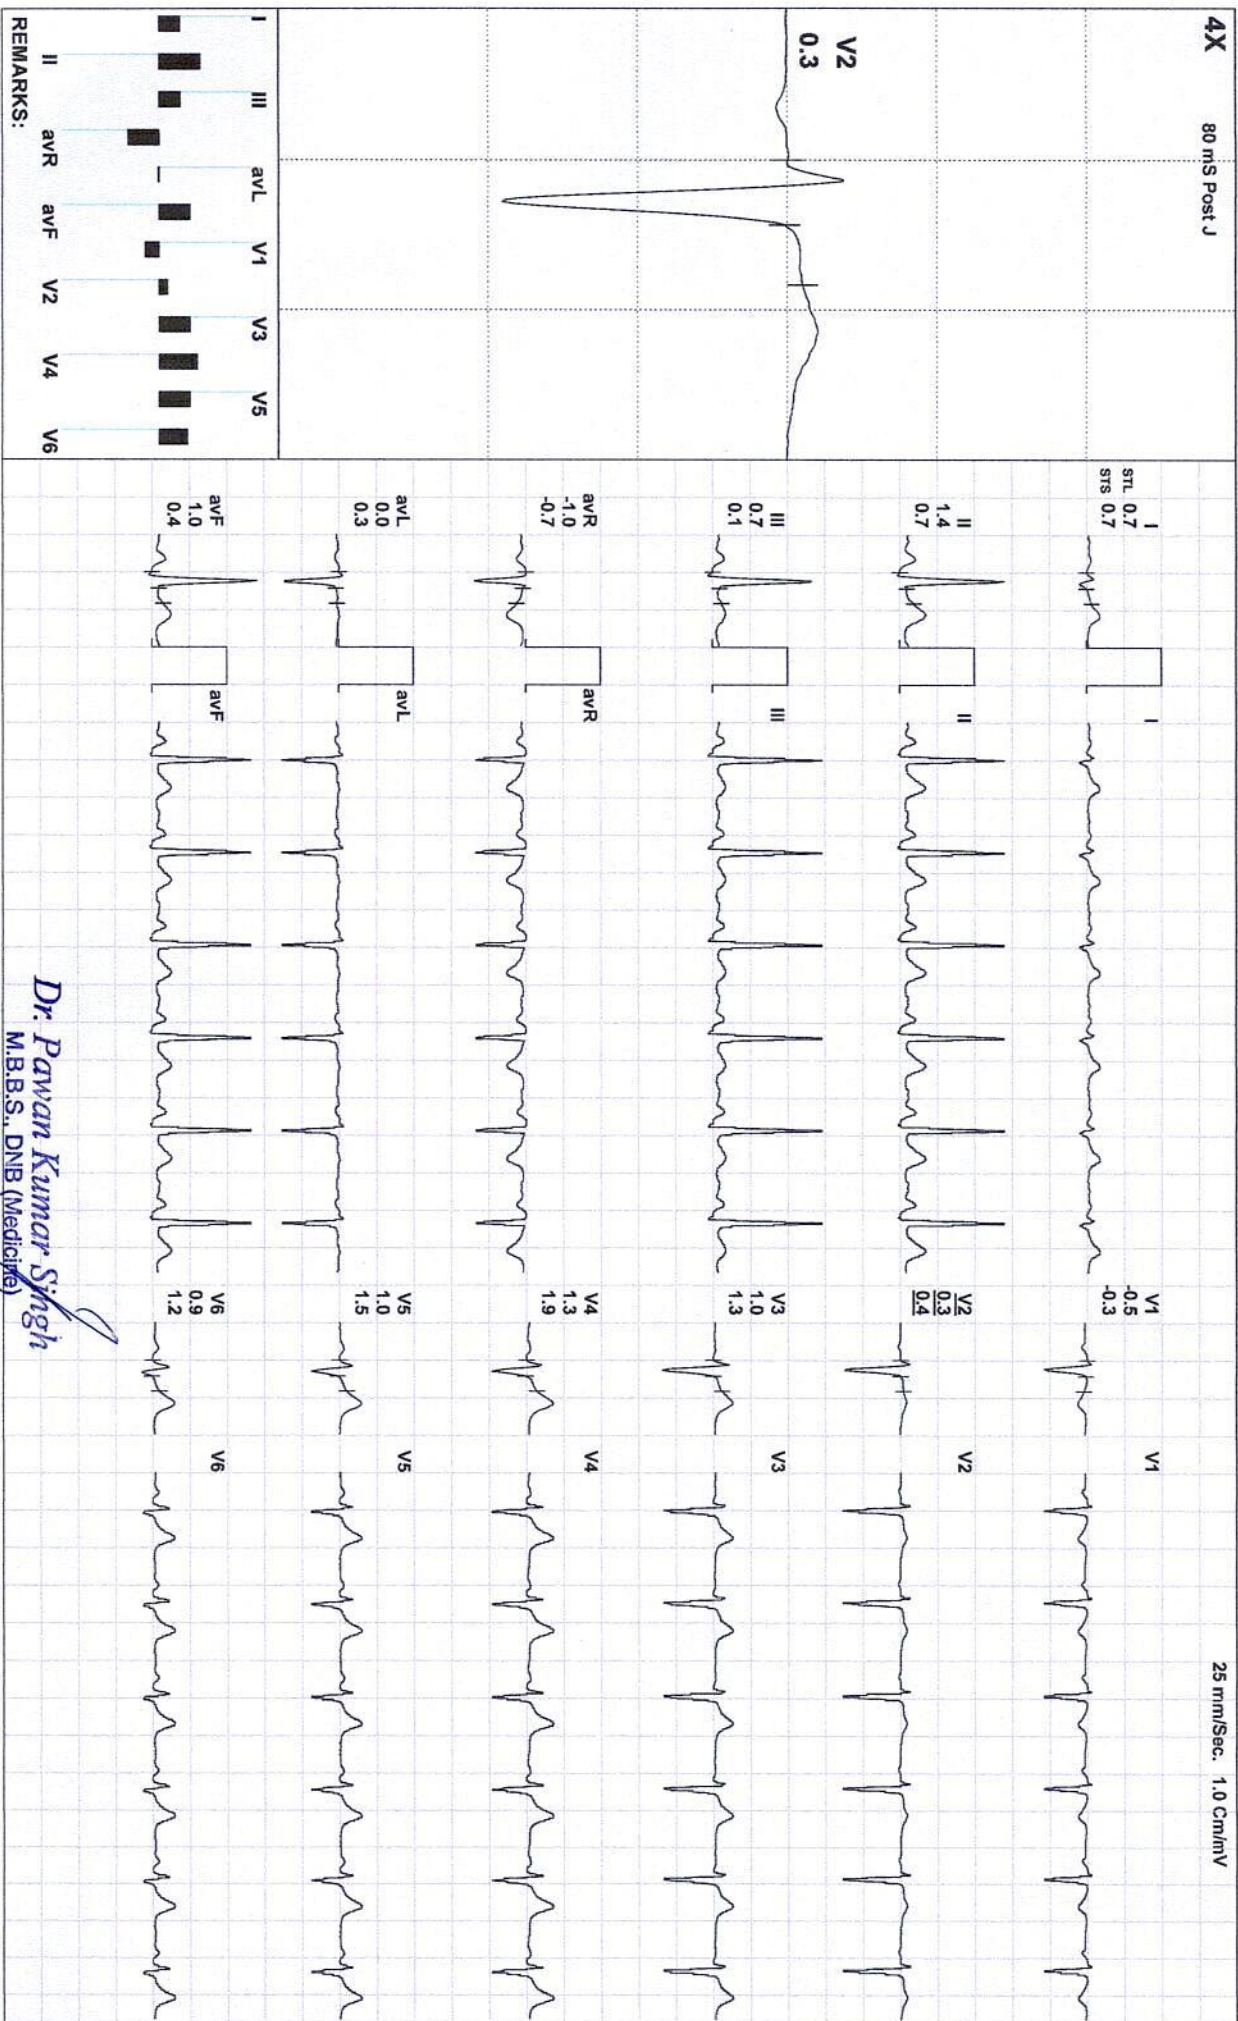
4X 80 mS Post J

V2
0.3

I III avL V1 V3 V5
II avR avF V2 V4 V6
REMARKS:

STL 0.7
STS 0.7
I

II
1.4
0.7

III
0.7
0.1

avR
-1.0
-0.7

avL
0.0
0.3

avF
1.0
0.4

I
II
III
avR
avL
avF

V1
-0.5
-0.3

V2
0.3
0.4

V3
1.0
1.3

V4
1.3
1.9

V5
1.0
1.5

V6
0.9
1.2

V1
V2
V3
V4
V5
V6

25 mm/Sec. 1.0 Cm/mV

Dr. Pawan Kumar Singh
M.B.B.S., DNB (Medicine)